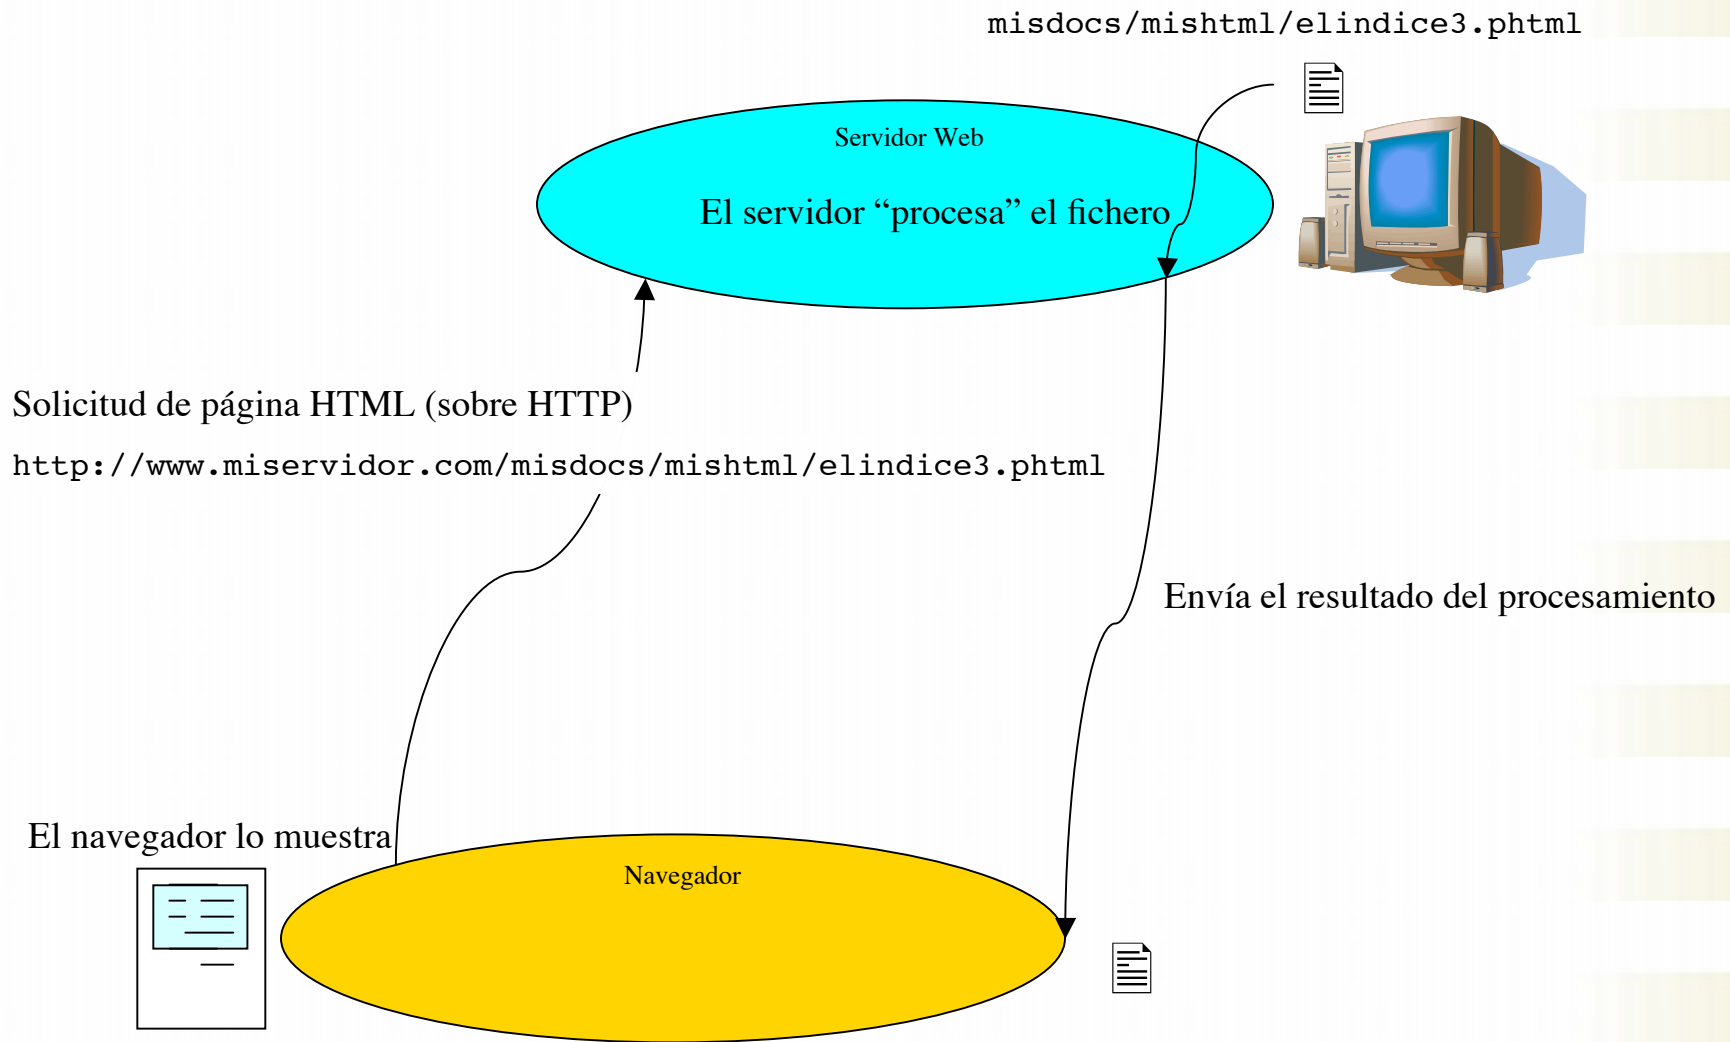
misdocs/mishtml/elindice3.phtml

Servidor Web

El servidor “procesa” el fichero

Solicitud de página HTML (sobre HTTP)

http://www.miservidor.com/misdocs/mishtml/elindice3.phtml

Envía el resultado del procesamiento

El navegador lo muestra

Navegador